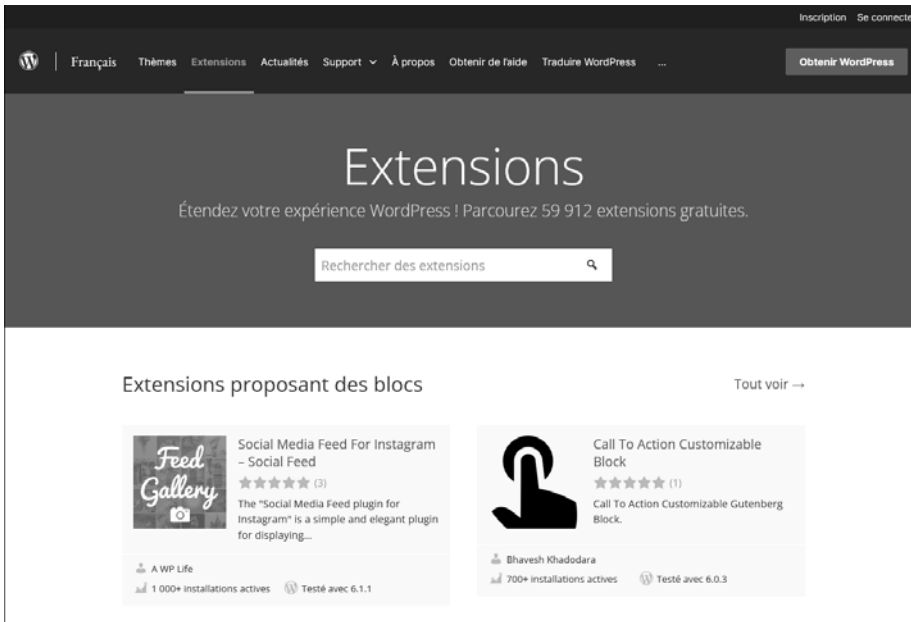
Inscription Se connecte

Français Thèmes Extensions Actualités Support À propos Obtenir de l'aide Traduire WordPress ...

Obtenir WordPress

Extensions

Étendez votre expérience WordPress ! Parcourez 59 912 extensions gratuites.

Rechercher des extensions

Extensions proposant des blocs

Tout voir →

Feed Gallery

Social Media Feed For Instagram – Social Feed

(3)

The "Social Media Feed plugin for Instagram" is a simple and elegant plugin for displaying...

A WP Life

1 000+ installations actives

Testé avec 6.1.1

Call To Action Customizable Block

(1)

Call To Action Customizable Gutenberg Block.

Bhavesh Khadodara

700+ installations actives

Testé avec 6.0.3